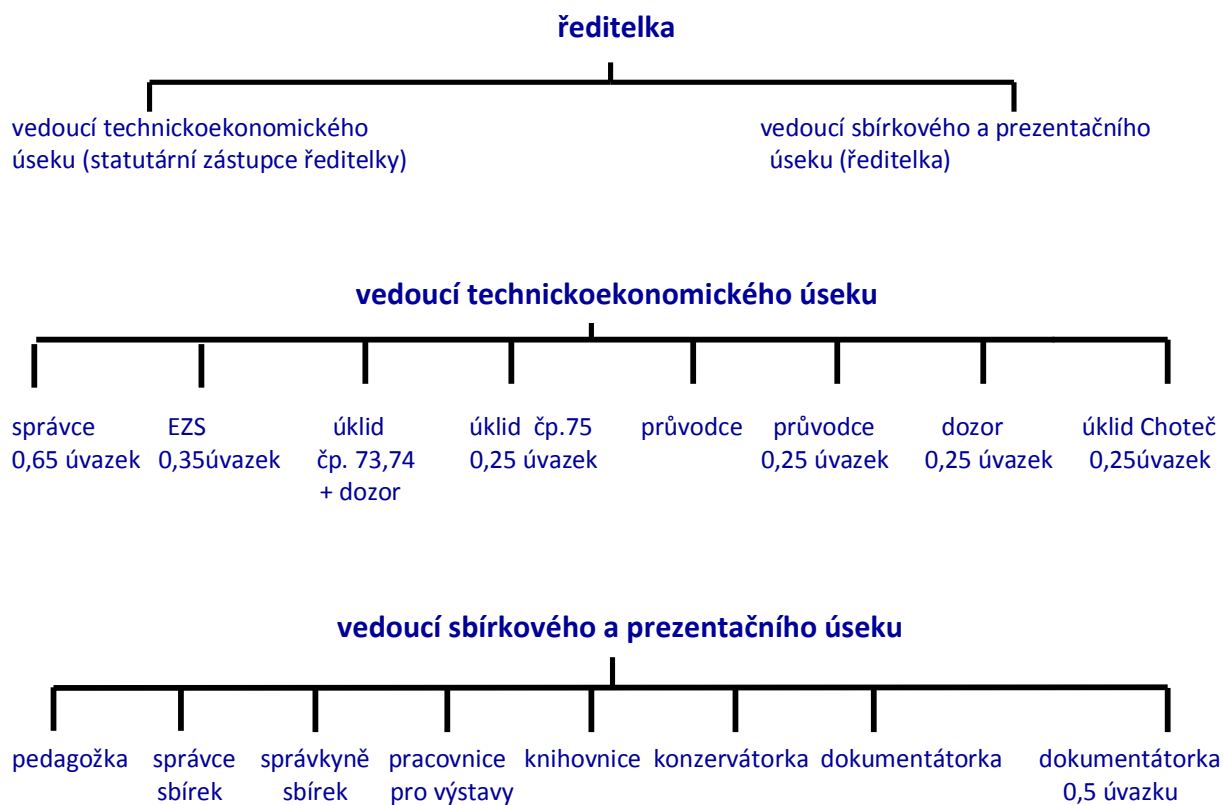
ředitelka

vedoucí technickoekonomického úseku (statutární zástupce ředitelky)

vedoucí sbírkového a prezentačního úseku (ředitelka)

vedoucí technickoekonomického úseku

správce 0,65 úvazek

EZS 0,35úvazek

úklid čp. 73,74 + dozor

úklid čp.75 0,25 úvazek

průvodce

průvodce 0,25 úvazek

dozor 0,25 úvazek

úklid Choteč 0,25úvazek

vedoucí sbírkového a prezentačního úseku

pedagožka

správce sbírek

správkyně sbírek

pracovnice pro výstavy

knihovnice

konzervátorka

dokumentátorka

dokumentátorka 0,5 úvazku